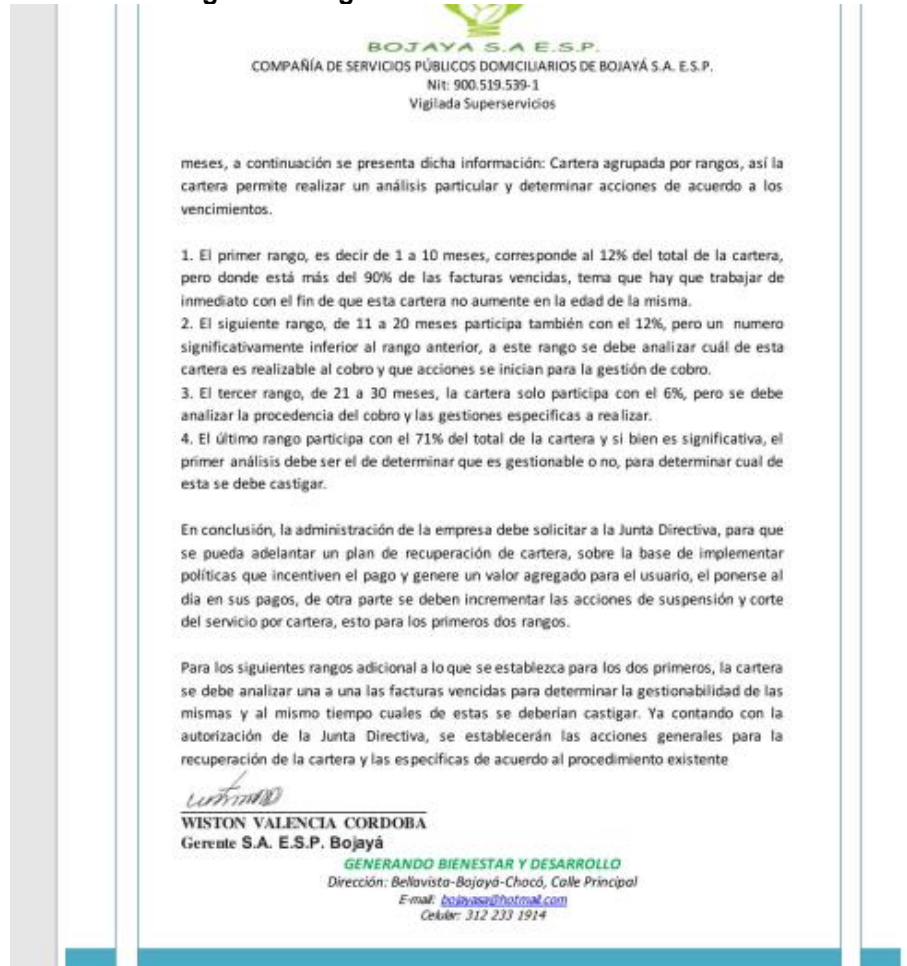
BOJAYA S.A E.S.P.
COMPAÑÍA DE SERVICIOS PÚBLICOS DOMICILIARIOS DE BOJAYÁ S.A. E.S.P.
Nit: 900.519.539-1
Vigilada Superservicios

meses, a continuación se presenta dicha información: Cartera agrupada por rangos, así la cartera permite realizar un análisis particular y determinar acciones de acuerdo a los vencimientos.

1. El primer rango, es decir de 1 a 10 meses, corresponde al 12% del total de la cartera, pero donde está más del 90% de las facturas vencidas, tema que hay que trabajar de inmediato con el fin de que esta cartera no aumente en la edad de la misma.
2. El siguiente rango, de 11 a 20 meses participa también con el 12%, pero un numero significativamente inferior al rango anterior, a este rango se debe analizar cuál de esta cartera es realizable al cobro y que acciones se inician para la gestión de cobro.
3. El tercer rango, de 21 a 30 meses, la cartera solo participa con el 6%, pero se debe analizar la procedencia del cobro y las gestiones especificas a realizar.
4. El último rango participa con el 71% del total de la cartera y si bien es significativa, el primer análisis debe ser el de determinar que es gestionable o no, para determinar cual de esta se debe castigar.

En conclusión, la administración de la empresa debe solicitar a la Junta Directiva, para que se pueda adelantar un plan de recuperación de cartera, sobre la base de implementar políticas que incentiven el pago y genere un valor agregado para el usuario, el ponerse al dia en sus pagos, de otra parte se deben incrementar las acciones de suspensión y corte del servicio por cartera, esto para los primeros dos rangos.

Para los siguientes rangos adicional a lo que se establezca para los dos primeros, la cartera se debe analizar una a una las facturas vencidas para determinar la gestionabilidad de las mismas y al mismo tiempo cuales de estas se deberian castigar. Ya contando con la autorización de la Junta Directiva, se establecerán las acciones generales para la recuperación de la cartera y las especificas de acuerdo al procedimiento existente

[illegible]
WISTON VALENCIA CORDOBA
Gerente S.A. E.S.P. Bojayá

GENERANDO BIENESTAR Y DESARROLLO
Dirección: Bellavista-Bojayá-Chocó, Calle Principal
E-mail: bojayasa@hotmail.com
Celular: 312 233 1914